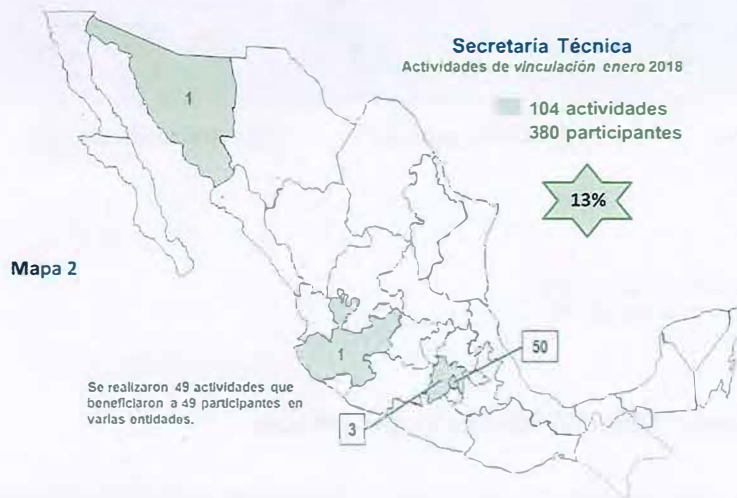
Secretaría Técnica
Actividades de vinculación enero 2018

104 actividades
380 participantes

13%

1

Mapa 2

1

50

Se realizaron 49 actividades que beneficiaron a 49 participantes en varias entidades.

3